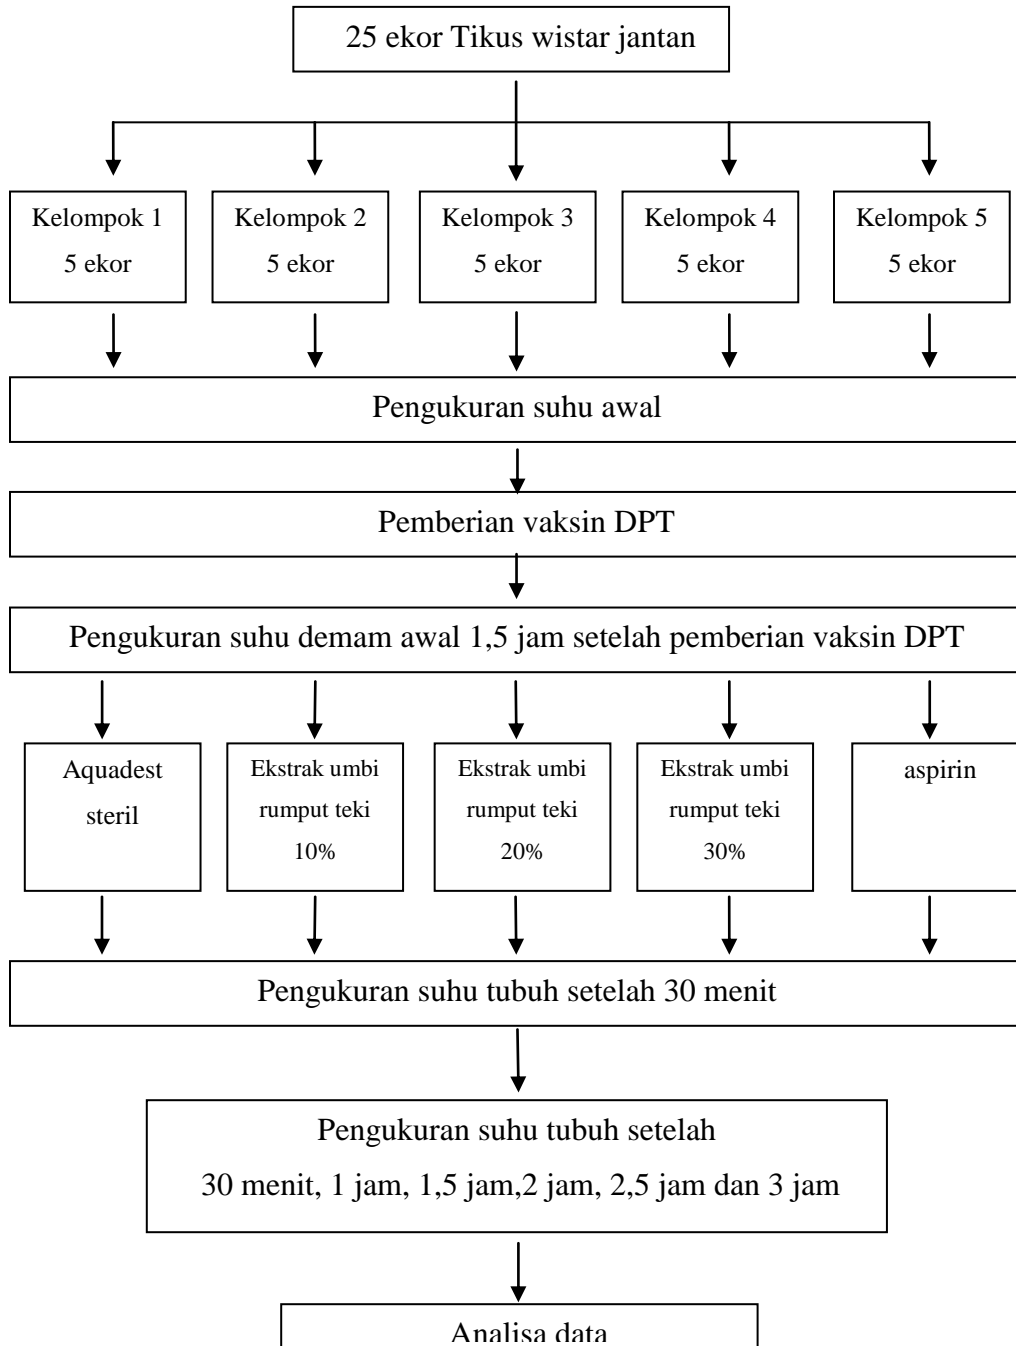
25 ekor Tikus wistar jantan

Kelompok 1
5 ekor

Kelompok 2
5 ekor

Kelompok 3
5 ekor

Kelompok 4
5 ekor

Kelompok 5
5 ekor

Pengukuran suhu awal

Pemberian vaksin DPT

Pengukuran suhu demam awal 1,5 jam setelah pemberian vaksin DPT

Aquadest steril

Ekstrak umbi rumput teki 10%

Ekstrak umbi rumput teki 20%

Ekstrak umbi rumput teki 30%

aspirin

Pengukuran suhu tubuh setelah 30 menit

Pengukuran suhu tubuh setelah
30 menit, 1 jam, 1,5 jam,2 jam, 2,5 jam dan 3 jam

Analisa data